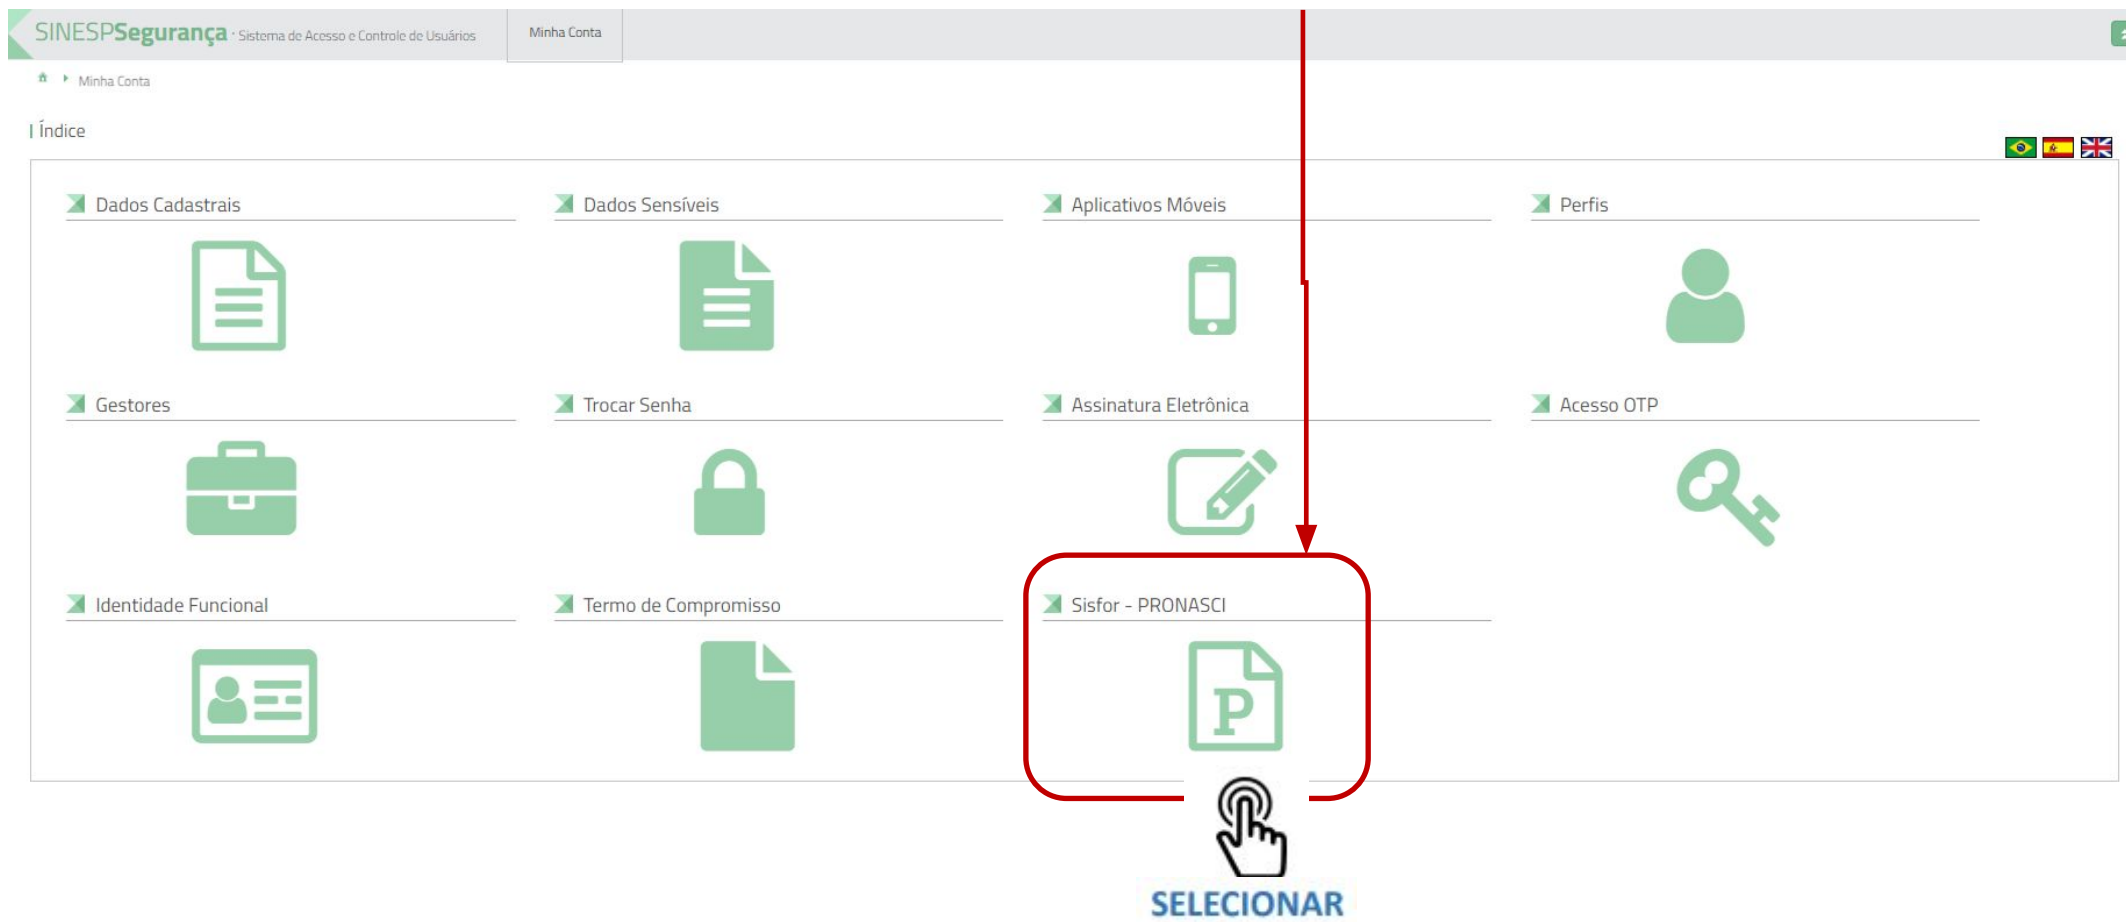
SINESPSegurança · Sistema de Acesso e Controle de Usuários

Minha Conta

Minha Conta

Índice

Dados Cadastrais

Dados Sensíveis

Aplicativos Móveis

Perfis

Gestores

Trocar Senha

Assinatura Eletrônica

Acesso OTP

Identidade Funcional

Termo de Compromisso

Sisfor - PRONASCI

P

SELECIONAR